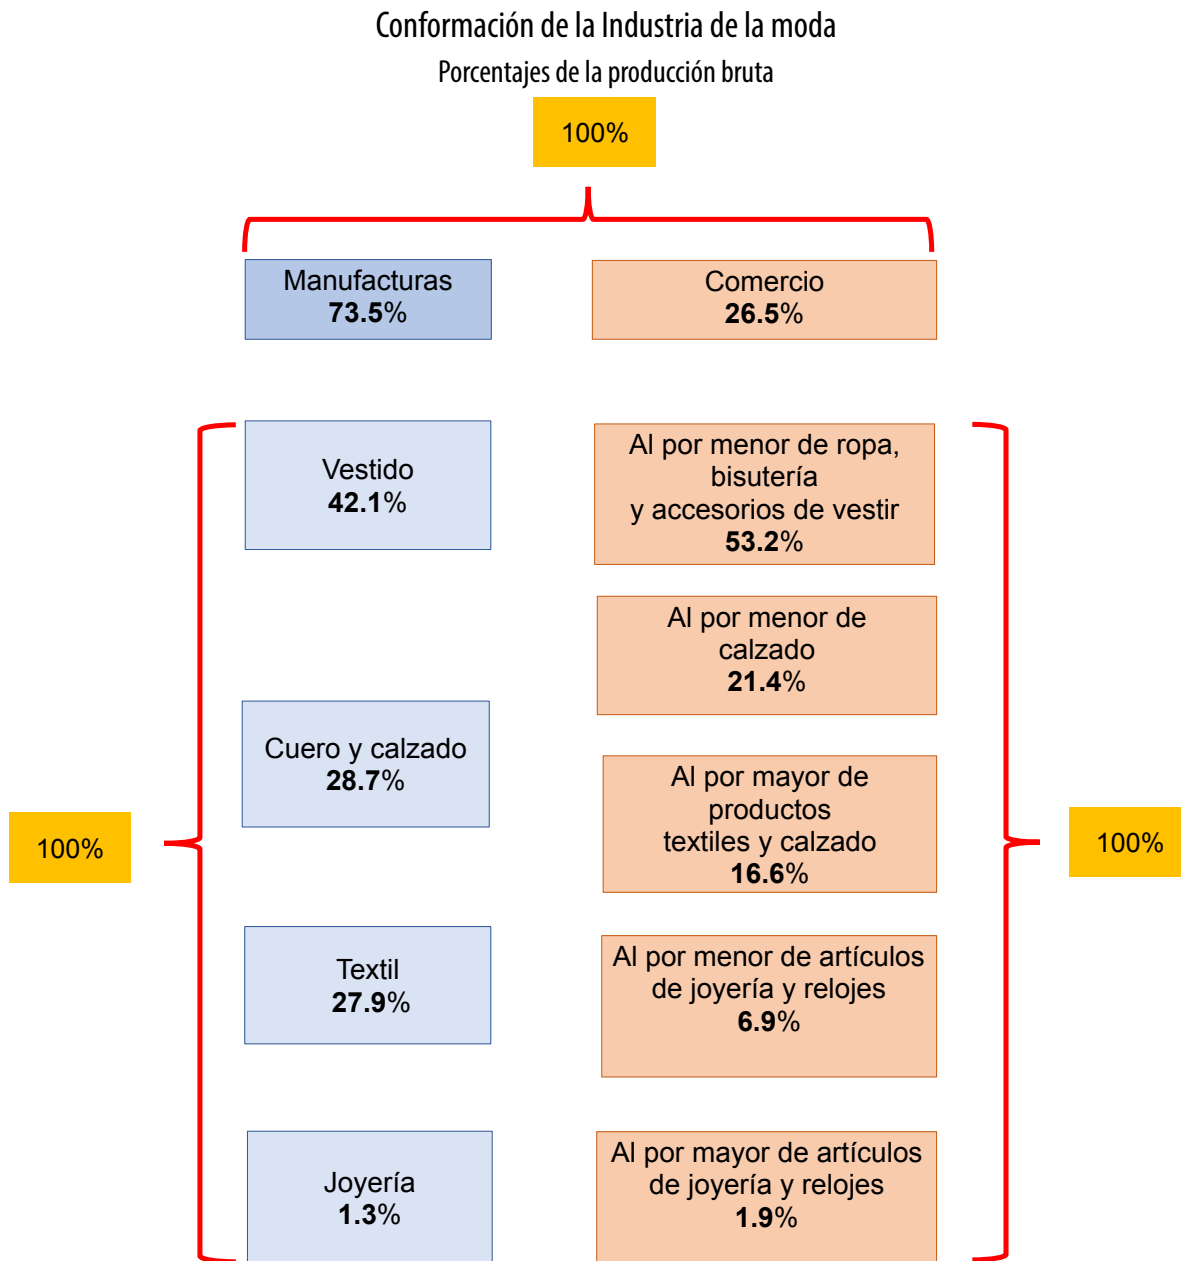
Conformación de la Industria de la moda

Porcentajes de la producción bruta

100%

Manufacturas
73.5%

Comercio
26.5%

100%

Vestido
42.1%

Cuero y calzado
28.7%

Textil
27.9%

Joyería
1.3%

Al por menor de ropa, bisutería y accesorios de vestir
53.2%

Al por menor de calzado
21.4%

Al por mayor de productos textiles y calzado
16.6%

Al por menor de artículos de joyería y relojes
6.9%

Al por mayor de artículos de joyería y relojes
1.9%

100%